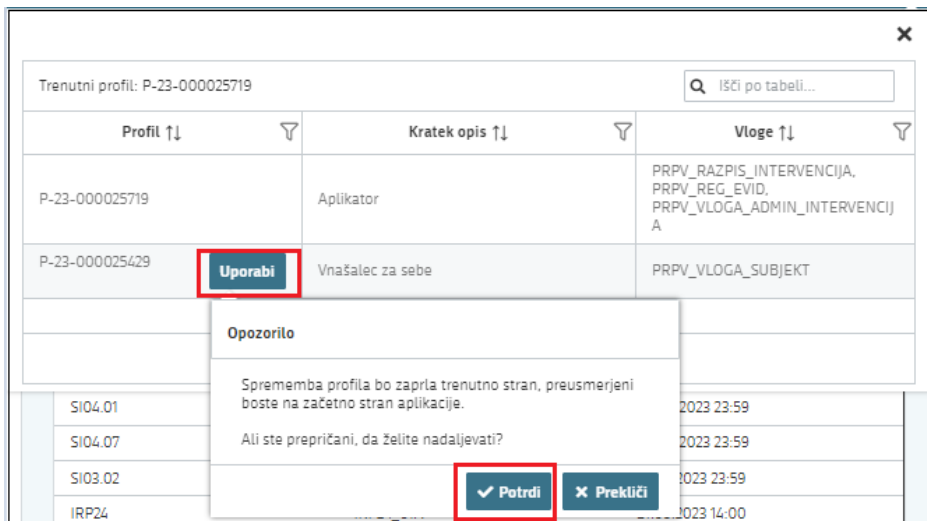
Trenutni profil: P-23-000025719

Išči po tabeli...

| Profil ↑↓ | Kratek opis ↑↓ | Vloge ↑↓ |
|---|---|---|
| P-23-000025719 | Aplikator | PRPV_RAZPIS_INTERVENCIJA, PRPV_REG_EVID, PRPV_VLOGA_ADMIN_INTERVENCIJA |
| P-23-000025429 Uporabi | Vnašalec za sebe | PRPV_VLOGA_SUBJEKT |

Opozorilo

Sprememba profila bo zaprla trenutno stran, preusmerjeni boste na začetno stran aplikacije.

Ali ste prepričani, da želite nadaljevati?

Potrdi

Prekliči

SI04.01 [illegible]2023 23:59
SI04.07 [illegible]2023 23:59
SI03.02 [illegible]2023 23:59
IRP24 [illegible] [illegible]2023 14:00